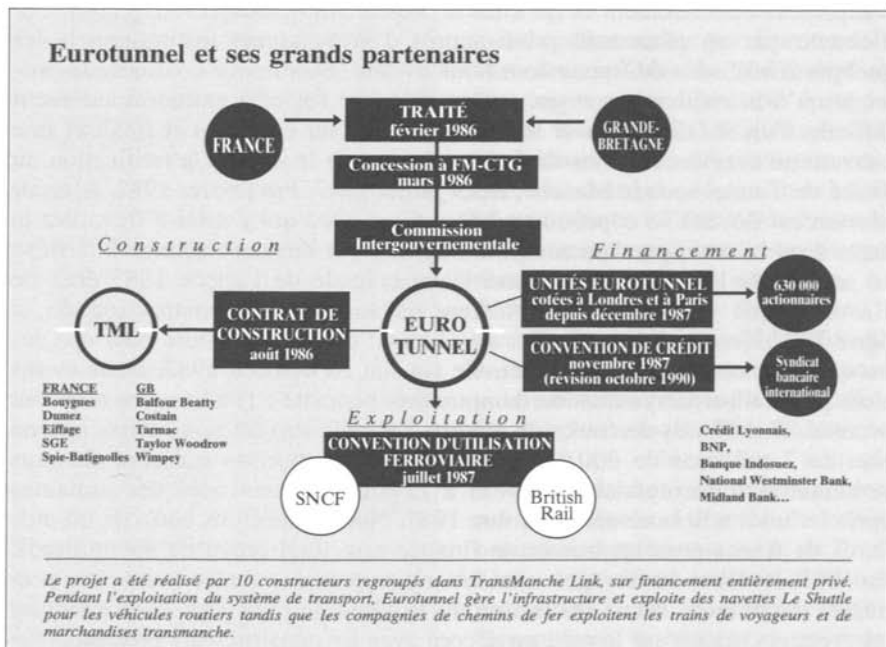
Eurotunnel et ses grands partenaires

FRANCE

TRAITÉ
février 1986

GRANDE-BRETAGNE

Concession à FM-CTG
mars 1986

Construction

Commission Intergouvernementale

Financement

UNITÉS EUROTUNNEL
cotées à Londres et à Paris
depuis décembre 1987

630 000 actionnaires

TML

CONTRAT DE CONSTRUCTION
août 1986

EURO TUNNEL

CONVENTION DE CRÉDIT
novembre 1987
(révision octobre 1990)

Syndicat bancaire international

| FRANCE | GB |
|---|---|
| Bouygues | Balfour Beatty |
| Dumez | Costain |
| Eiffage | Tarmac |
| SGE | Taylor Woodrow |
| Spie-Batignolles | Wimpey |

Exploitation

CONVENTION D'UTILISATION FERROVIAIRE
juillet 1987

Crédit Lyonnais,
BNP,
Banque Indosuez,
National Westminster Bank,
Midland Bank…

SNCF

British Rail

Le projet a été réalisé par 10 constructeurs regroupés dans TransManche Link, sur financement entièrement privé. Pendant l'exploitation du système de transport, Eurotunnel gère l'infrastructure et exploite des navettes Le Shuttle pour les véhicules routiers tandis que les compagnies de chemins de fer exploitent les trains de voyageurs et de marchandises transmanche.